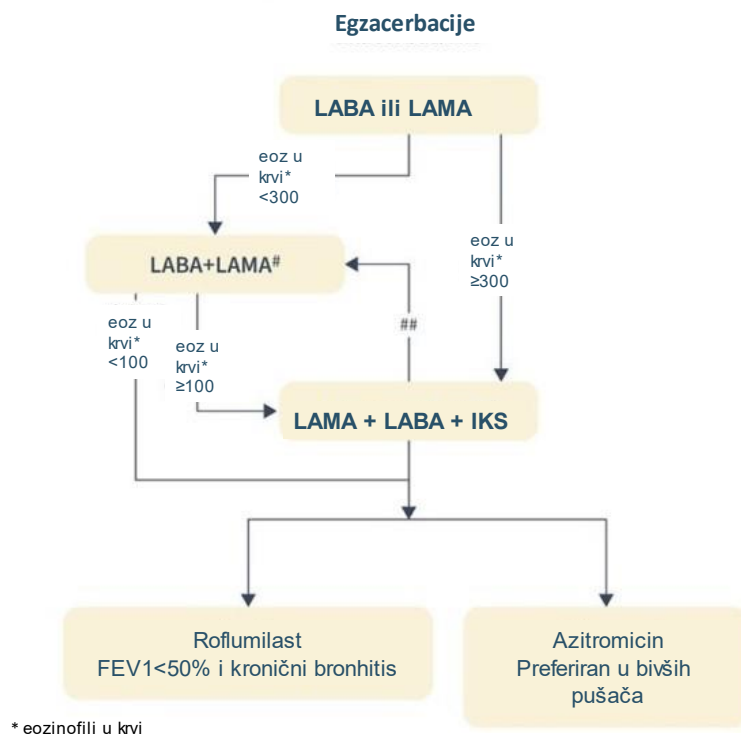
Egzacerbacije

LABA ili LAMA

eoz u krvi* <300

eoz u krvi* ≥300

LABA+LAMA#

##

eoz u krvi* <100

eoz u krvi* ≥100

LAMA + LABA + IKS

Roflumilast
FEV1<50% i kronični bronhitis

Azitromicin
Preferiran u bivših pušača

* eozinofili u krvi